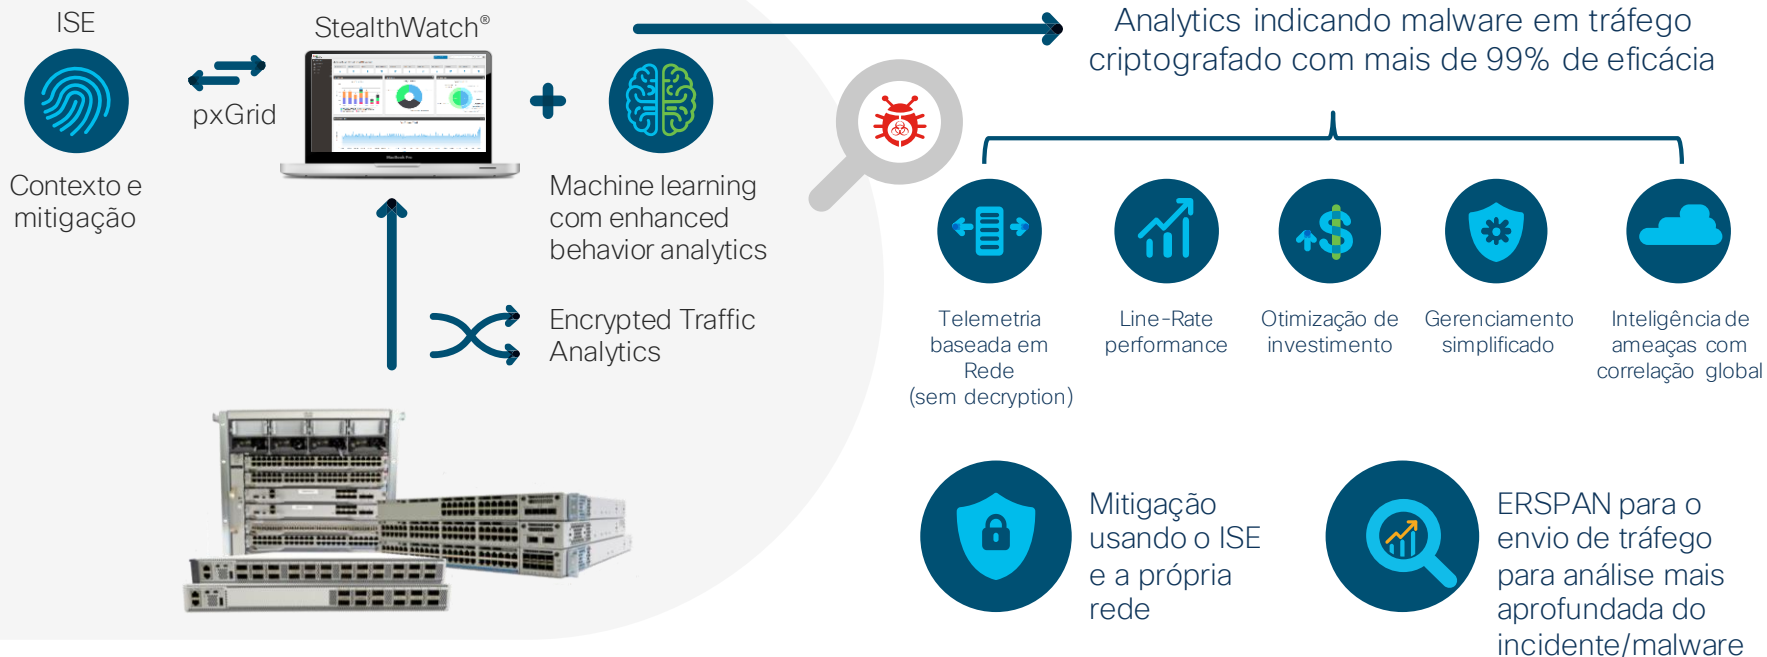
ISE

Contexto e mitigação

pxGrid

StealthWatch®

Machine learning com enhanced behavior analytics

Encrypted Traffic Analytics

Analytics indicando malware em tráfego criptografado com mais de 99% de eficácia

Telemetria baseada em Rede (sem decryption)

Line-Rate performance

Otimização de investimento

Gerenciamento simplificado

Inteligência de ameaças com correlação global

Mitigação usando o ISE e a própria rede

ERSPAN para o envio de tráfego para análise mais aprofundada do incidente/malware